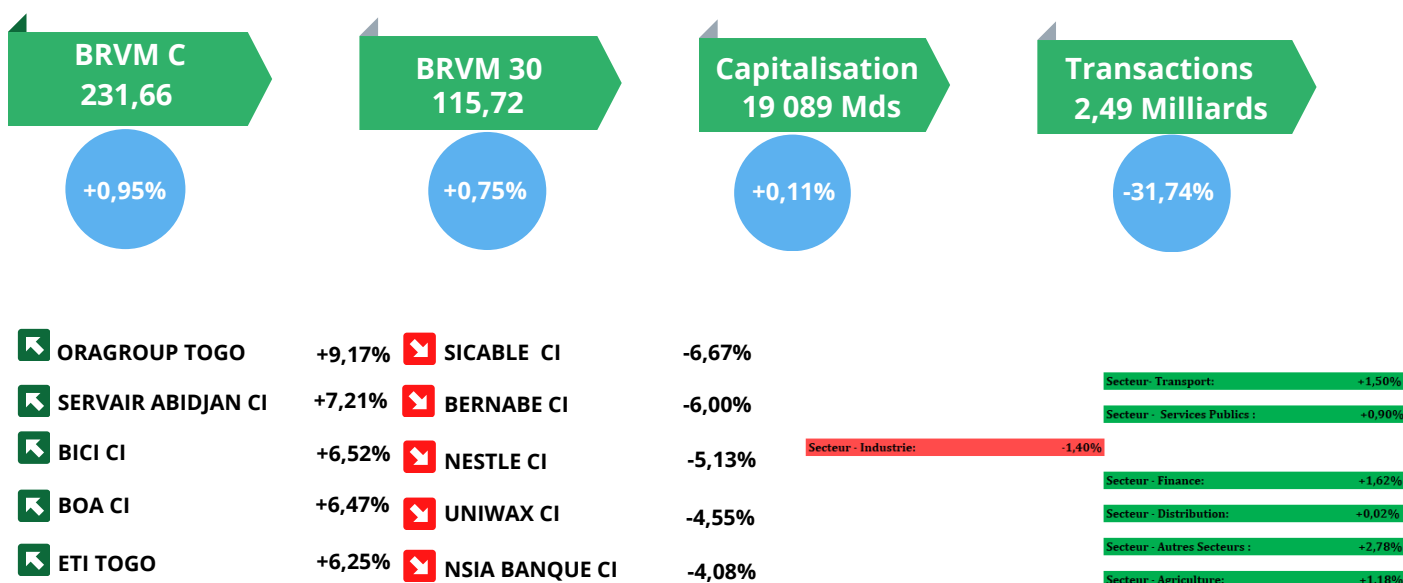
BRVM C
231,66

+0,95%

BRVM 30
115,72

+0,75%

Capitalisation
19 089 Mds

+0,11%

Transactions
2,49 Milliards

-31,74%

ORAGROUP TOGO +9,17%
SERVAIR ABIDJAN CI +7,21%
BICI CI +6,52%
BOA CI +6,47%
ETI TOGO +6,25%

SICABLE CI -6,67%
BERNABE CI -6,00%
NESTLE CI -5,13%
UNIWAX CI -4,55%
NSIA BANQUE CI -4,08%

Secteur- Transport: +1,50%
Secteur - Services Publics : +0,90%
Secteur - Industrie: -1,40%
Secteur - Finance: +1,62%
Secteur - Distribution: +0,02%
Secteur - Autres Secteurs : +2,78%
Secteur - Agriculture: +1,18%